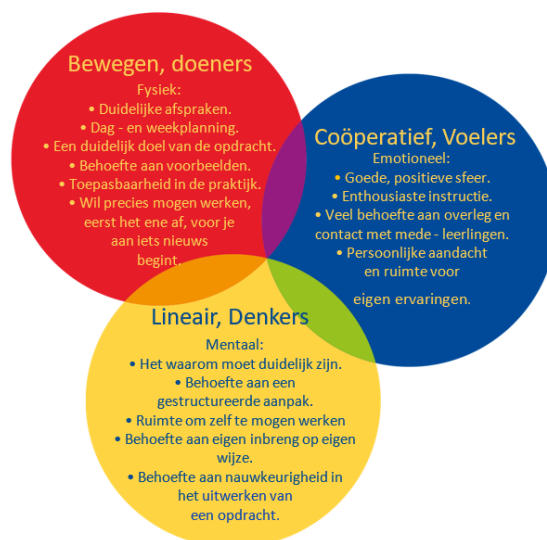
Bewegen, doeners

Fysiek:
• Duidelijke afspraken.
• Dag - en weekplanning.
• Een duidelijk doel van de opdracht.
• Behoefte aan voorbeelden.
• Toepasbaarheid in de praktijk.
• Wil precies mogen werken, eerst het ene af, voor je aan iets nieuws begint.

Coöperatief, Voelers

Emotioneel:
• Goede, positieve sfeer.
• Enthousiaste instructie.
• Veel behoefte aan overleg en contact met mede - leerlingen.
• Persoonlijke aandacht en ruimte voor eigen ervaringen.

Lineair, Denkers

Mentaal:
• Het waarom moet duidelijk zijn.
• Behoefte aan een gestructureerde aanpak.
• Ruimte om zelf te mogen werken
• Behoefte aan eigen inbreng op eigen wijze.
• Behoefte aan nauwkeurigheid in het uitwerken van een opdracht.